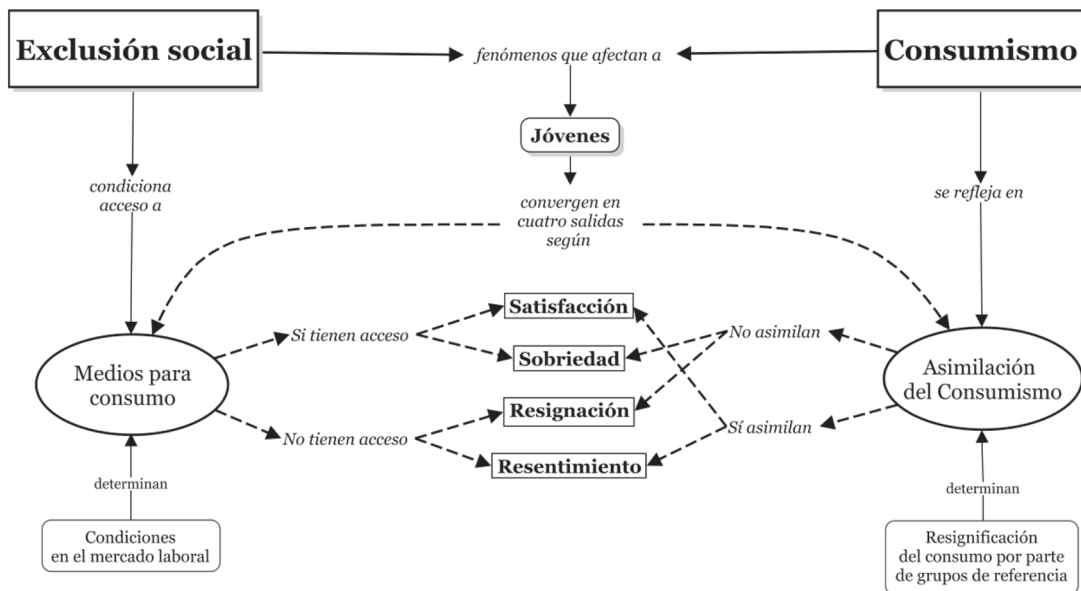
Exclusión social

fenómenos que afectan a

Consumismo

Jóvenes

condiciona acceso a

convergen en cuatro salidas según

se refleja en

Satisfacción

Si tienen acceso

No asimilan

Sobriedad

Medios para consumo

Asimilación del Consumismo

Resignación

No tienen acceso

Sí asimilan

Resentimiento

determinan

determinan

Condiciones en el mercado laboral

Resignificación del consumo por parte de grupos de referencia